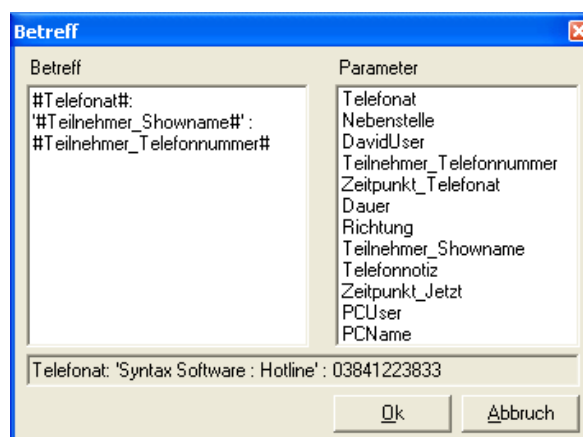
Betreff

Betreff

#Telefonat#: '#Teilnehmer_Showname#' : #Teilnehmer_Telefonnummer#

Parameter

Telefonat
Nebenstelle
DavidUser
Teilnehmer_Telefonnummer
Zeitpunkt_Telefonat
Dauer
Richtung
Teilnehmer_Showname
Telefonnotiz
Zeitpunkt_Jetzt
PCUser
PCName

Telefonat: 'Syntax Software : Hotline' : 03841223833

Ok

Abbruch